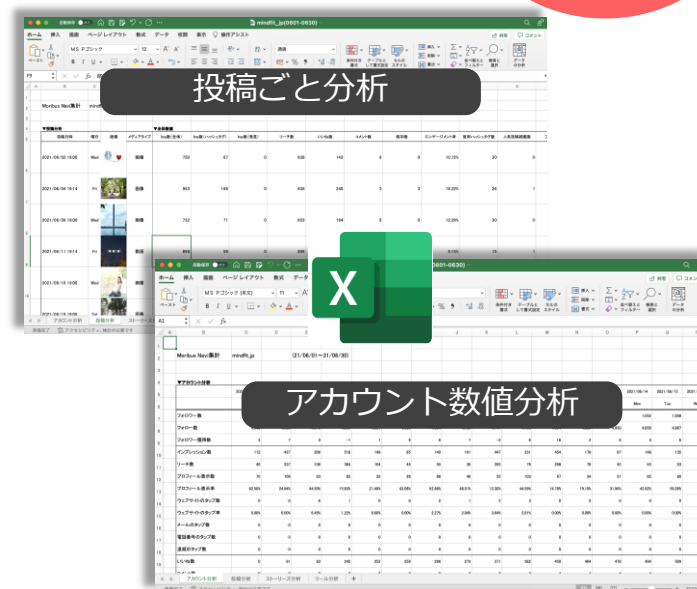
投稿ごと分析

アカウント数値分析

mindfit_jp(0601-0630)

ホーム 挿入 描画 ページレイアウト 数式 データ 校閲 表示 操作アシスト

Moribus Navi集計 mindfit_jp (21/06/01〜21/06/30)

▼アカウント分析

フォロワー数
フォロー数
フォロワー増加数
インプレッション数
リーチ数
プロフィール表示数
プロフィール表示率
ウェブサイトのタップ数
ウェブサイトのタップ率
メールのタップ数
電話番号のタップ数
道順のタップ数
いいね数

アカウント分析 投稿分析 ストーリーズ分析 リール分析

▼投稿分析
2021/06/02 10:00 Wed 画像
2021/06/04 19:14 Fri 画像
2021/06/09 10:00 Wed 画像
2021/06/11 19:14 Fri 画像